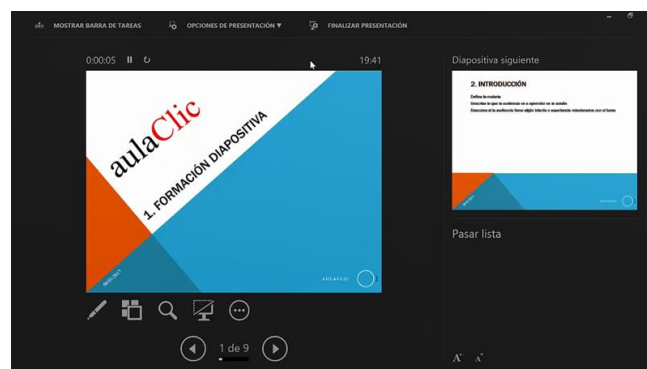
MOSTRAR BARRA DE TAREAS OPCIONES DE PRESENTACIÓN ▾ FINALIZAR PRESENTACIÓN

0:00:05 19:41

aulaClic

1. FORMACIÓN DIAPOSITIVA

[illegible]

AULACLIC

1 de 9

Diapositiva siguiente

2. INTRODUCCIÓN

Define la materia

Describe lo que la audiencia va a aprender en la sesión

Describe si la audiencia tiene algún interés o experiencia relacionados con el tema

Pasar lista